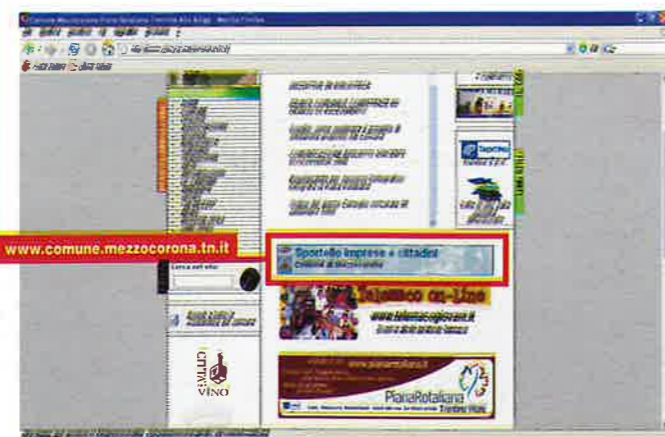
Comune Mezzocorona Piana Rotaliana Trentino Alto Adige - Mozilla Firefox

www.comune.mezzocorona.tn.it

Sportello imprese e cittadini
Comune di Mezzocorona

Cerca nel sito

Telemeco on-Line

www.telemecogiovani.it

PianaRotaliana

www.pianarotaliana.it

CITTÀ DEL VINO

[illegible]